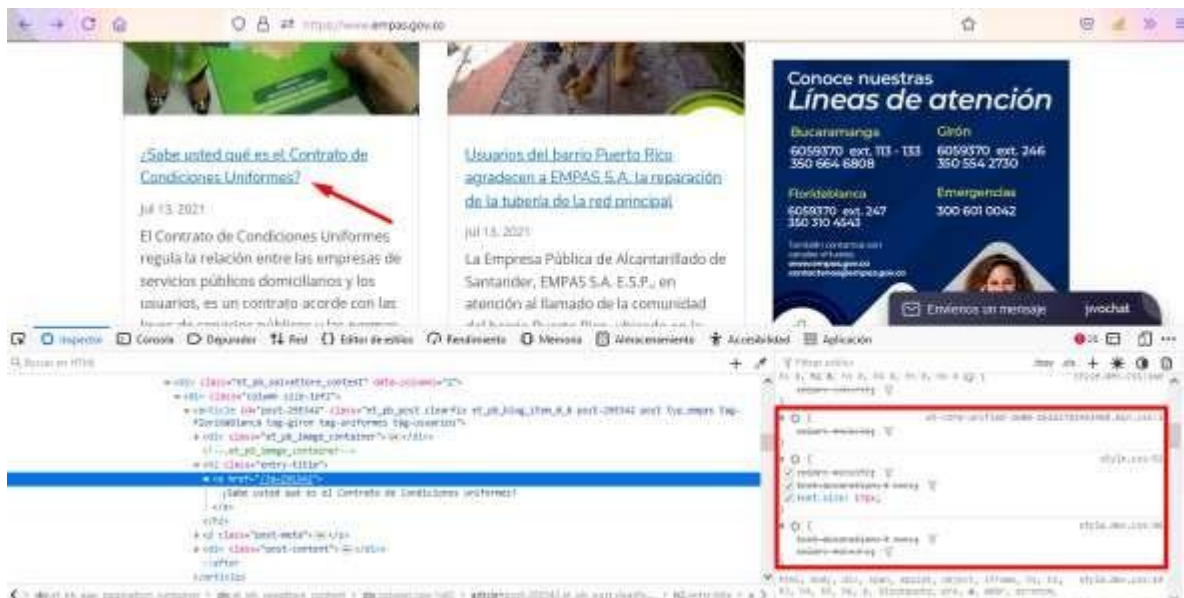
https://www.empas.gov.co

¿Sabe usted qué es el Contrato de Condiciones Uniformes?

jul 13, 2021

El Contrato de Condiciones Uniformes regula la relación entre las empresas de servicios públicos domiciliarios y los usuarios, es un contrato acorde con las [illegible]

Usuarios del barrio Puerto Rico agradecen a EMPAS S.A. la reparación de la tubería de la red principal

jul 13, 2021

La Empresa Pública de Alcantarillado de Santander, EMPAS S.A. E.S.P., en atención al llamado de la comunidad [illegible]

Conoce nuestras Líneas de atención

Bucaramanga
6059370 ext. 113 - 133
350 664 6808

Girón
6059370 ext. 246
350 554 2730

Floridablanca
6059370 ext. 247
350 310 4643

Emergencias
300 601 0042

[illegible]
www.empas.gov.co
contactenos@empas.gov.co

Envíenos un mensaje
jivochat

Inspector Consola Depurador Red Editor de estilos Rendimiento Memoria Almacenamiento Accesibilidad Aplicación

Buscar en HTML

Filtrar estilos

<div class="et_pb_salvattore_content" data-columns="3">
<div class="column size-1of3">
<article id="post-295342" class="et_pb_post clearfix et_pb_blog_item_0_0 post-295342 post type-empas tag-floridablanca tag-giron tag-uniformes tag-usuarios">
<div class="et_pb_image_container">
<!--.et_pb_image_container-->
<h2 class="entry-title">
<a href="/?p=295342">
¿Sabe usted qué es el Contrato de Condiciones Uniformes?
</a>
</h2>
<p class="post-meta"></p>
<div class="post-content"></div>
::after
</article>

font-size: 17px;

html, body, div, span, applet, object, iframe, h1, h2, h3, h4, h5, h6, p, blockquote, pre, a, abbr, acronym,